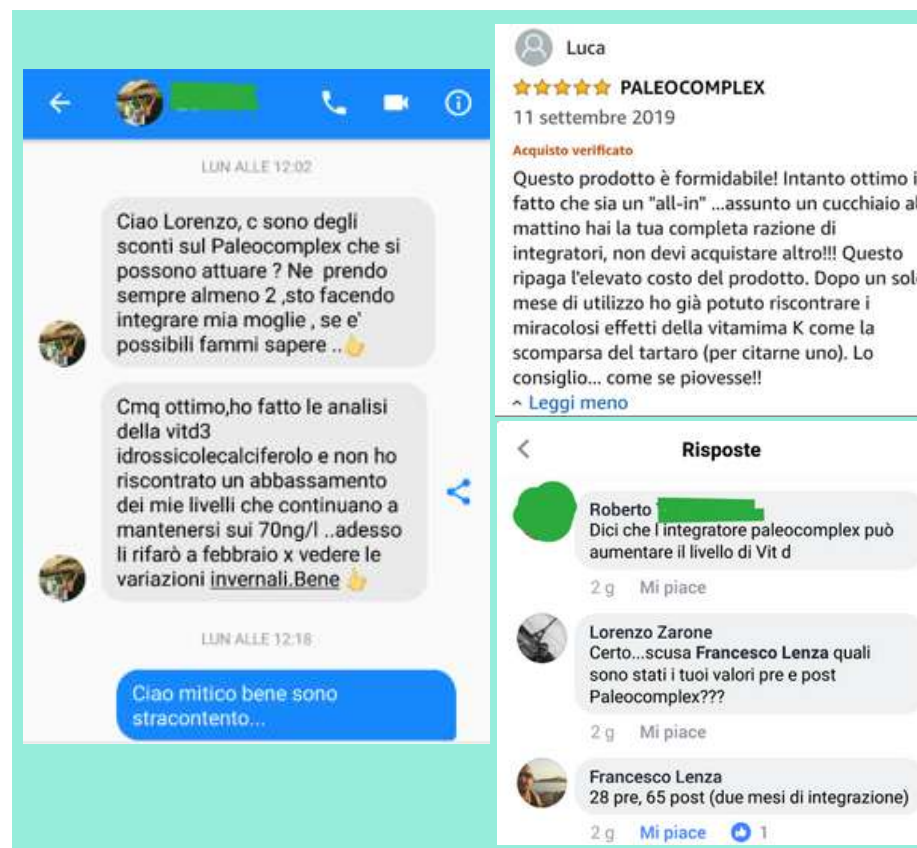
LUN ALLE 12:02

Ciao Lorenzo, c sono degli sconti sul Paleocomplex che si possono attuare ? Ne prendo sempre almeno 2 ,sto facendo integrare mia moglie , se e' possibili fammi sapere ..👍

Cmq ottimo,ho fatto le analisi della vitd3 idrossicolecalciferolo e non ho riscontrato un abbassamento dei mie livelli che continuano a mantenersi sui 70ng/l ..adesso li rifarò a febbraio x vedere le variazioni invernali.Bene 👍

LUN ALLE 12:18

Ciao mitico bene sono stracontento...

Luca
★★★★★ PALEOCOMPLEX
11 settembre 2019
Acquisto verificato
Questo prodotto è formidabile! Intanto ottimo i fatto che sia un "all-in" ...assunto un cucchiaio al mattino hai la tua completa razione di integratori, non devi acquistare altro!!! Questo ripaga l'elevato costo del prodotto. Dopo un solo mese di utilizzo ho già potuto riscontrare i miracolosi effetti della vitamima K come la scomparsa del tartaro (per citarne uno). Lo consiglio... come se piovesse!!
^ Leggi meno

Risposte

Roberto
Dici che l integratore paleocomplex può aumentare il livello di Vit d
2 g Mi piace

Lorenzo Zarone
Certo...scusa Francesco Lenza quali sono stati i tuoi valori pre e post Paleocomplex???
2 g Mi piace

Francesco Lenza
28 pre, 65 post (due mesi di integrazione)
2 g Mi piace 1